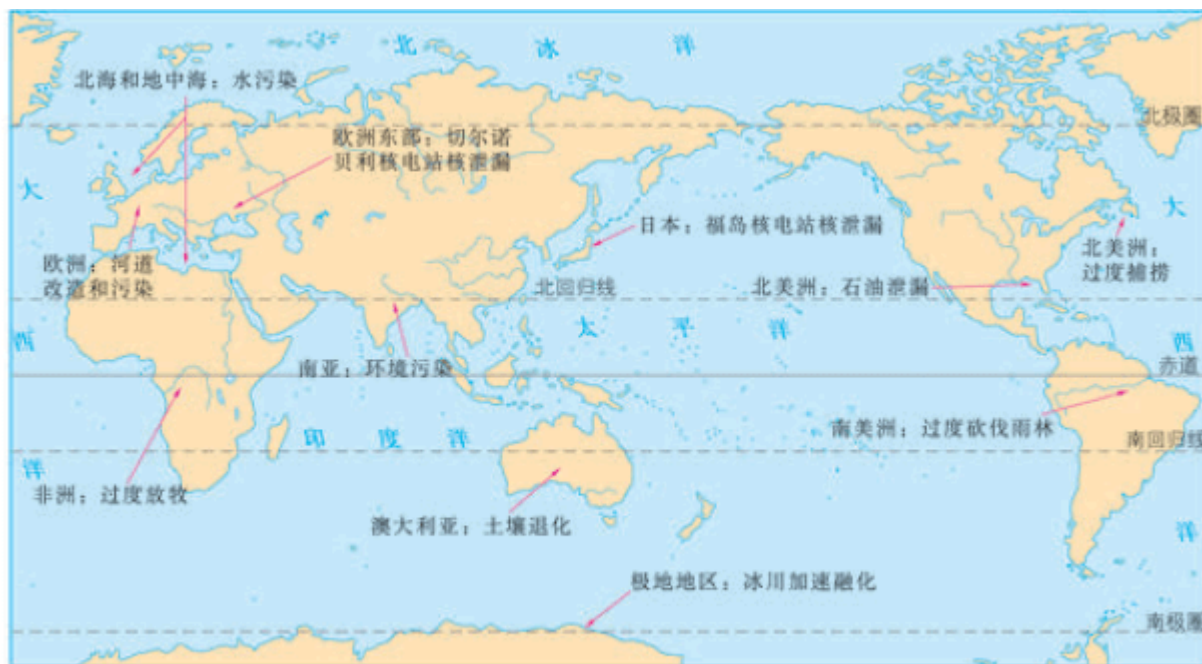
北 冰 洋

北海和地中海：水污染

北极圈

欧洲东部：切尔诺贝利核电站核泄漏

大

大

日本：福岛核电站核泄漏

北美洲：过度捕捞

欧洲：河道改造和污染

北回归线

北美洲：石油泄漏

太 平 洋

西

西

赤道

南亚：环境污染

南美洲：过度砍伐雨林

印 度 洋

南回归线

洋

洋

非洲：过度放牧

澳大利亚：土壤退化

极地地区：冰川加速融化

南极圈